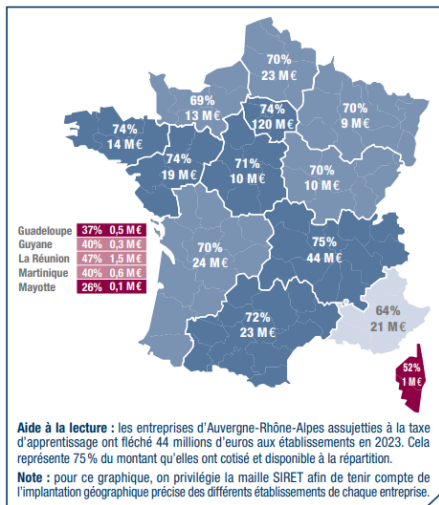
70%
23 M€

69%
13 M€

74%
120 M€

70%
9 M€

74%
14 M€

74%
19 M€

71%
10 M€

70%
10 M€

| Guadeloupe | 37% | 0,5 M€ |
|---|---|---|
| Guyane | 40% | 0,3 M€ |
| La Réunion | 47% | 1,5 M€ |
| Martinique | 40% | 0,6 M€ |
| Mayotte | 26% | 0,1 M€ |

70%
24 M€

75%
44 M€

64%
21 M€

72%
23 M€

52%
1 M€

**Aide à la lecture :** les entreprises d'Auvergne-Rhône-Alpes assujetties à la taxe d'apprentissage ont fléché 44 millions d'euros aux établissements en 2023. Cela représente 75 % du montant qu'elles ont cotisé et disponible à la répartition.

**Note :** pour ce graphique, on privilégie la maille SIRET afin de tenir compte de l'implantation géographique précise des différents établissements de chaque entreprise.